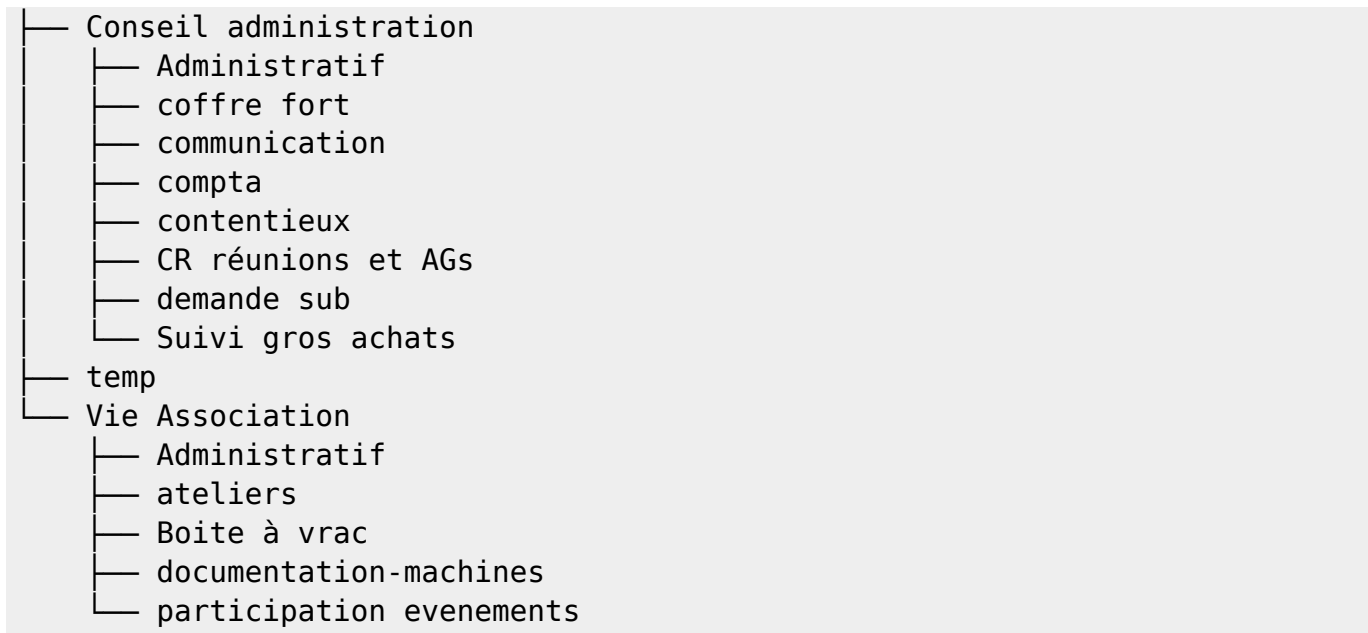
├── Conseil administration
│   ├── Administratif
│   ├── coffre fort
│   ├── communication
│   ├── compta
│   ├── contentieux
│   ├── CR réunions et AGs
│   ├── demande sub
│   └── Suivi gros achats
├── temp
└── Vie Association
    ├── Administratif
    ├── ateliers
    ├── Boite à vrac
    ├── documentation-machines
    └── participation evenements